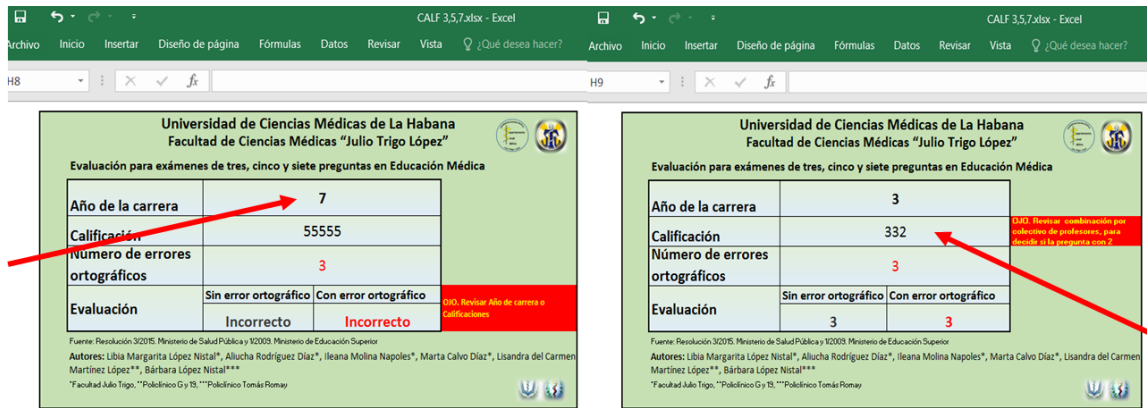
CALF 3,5,7.xlsx - Excel

Archivo Inicio Insertar Diseño de página Fórmulas Datos Revisar Vista ¿Qué desea hacer?

H8

Universidad de Ciencias Médicas de La Habana
Facultad de Ciencias Médicas "Julio Trigo López"

Evaluación para exámenes de tres, cinco y siete preguntas en Educación Médica

| Año de la carrera | 7 | |
|---|---|---|
| Calificación | 55555 | |
| Número de errores ortográficos | 3 | |
| Evaluación | Sin error ortográfico | Con error ortográfico |
| | Incorrecto | Incorrecto |

OJO. Revisar Año de carrera o Calificaciones

Fuente: Resolución 3/2015. Ministerio de Salud Pública y 1/2009. Ministerio de Educación Superior

Autores: Libia Margarita López Nistal*, Aliucha Rodríguez Díaz*, Ileana Molina Napoles*, Marta Calvo Díaz*, Lisandra del Carmen Martínez López**, Bárbara López Nistal***

*Facultad Julio Trigo, **Policlínico G y 19, ***Policlínico Tomás Romay

CALF 3,5,7.xlsx - Excel

Archivo Inicio Insertar Diseño de página Fórmulas Datos Revisar Vista ¿Qué desea hacer?

H9

Universidad de Ciencias Médicas de La Habana
Facultad de Ciencias Médicas "Julio Trigo López"

Evaluación para exámenes de tres, cinco y siete preguntas en Educación Médica

| Año de la carrera | 3 | |
|---|---|---|
| Calificación | 332 | |
| Número de errores ortográficos | 3 | |
| Evaluación | Sin error ortográfico | Con error ortográfico |
| | 3 | 3 |

OJO. Revisar combinación por colectivo de profesores, para decidir si la pregunta con 2

Fuente: Resolución 3/2015. Ministerio de Salud Pública y 1/2009. Ministerio de Educación Superior

Autores: Libia Margarita López Nistal*, Aliucha Rodríguez Díaz*, Ileana Molina Napoles*, Marta Calvo Díaz*, Lisandra del Carmen Martínez López**, Bárbara López Nistal***

*Facultad Julio Trigo, **Policlínico G y 19, ***Policlínico Tomás Romay